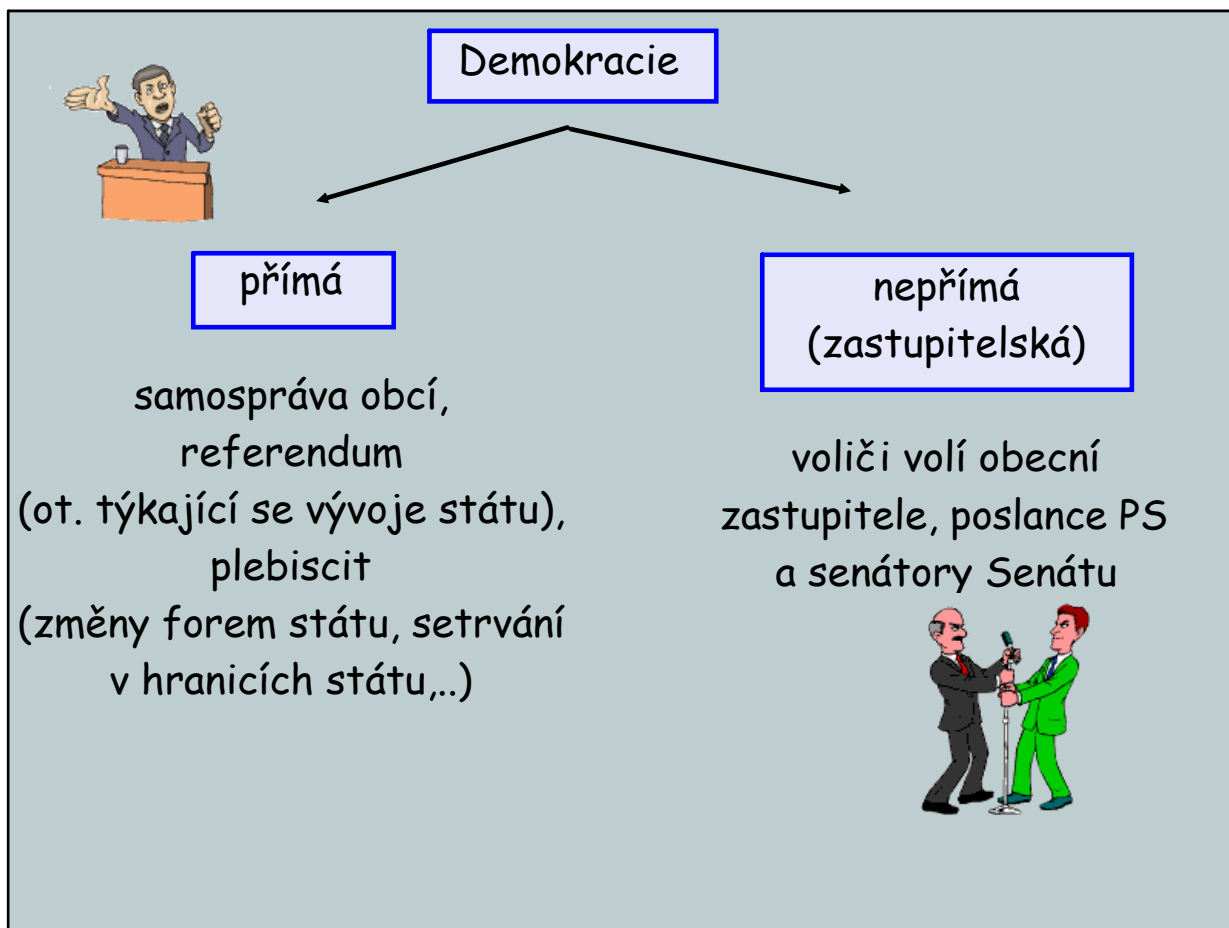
Demokracie

přímá

samospráva obcí, referendum (ot. týkající se vývoje státu), plebiscit (změny forem státu, setrvání v hranicích státu,..)

nepřímá (zastupitelská)

voliči volí obecní zastupitele, poslance PS a senátory Senátu